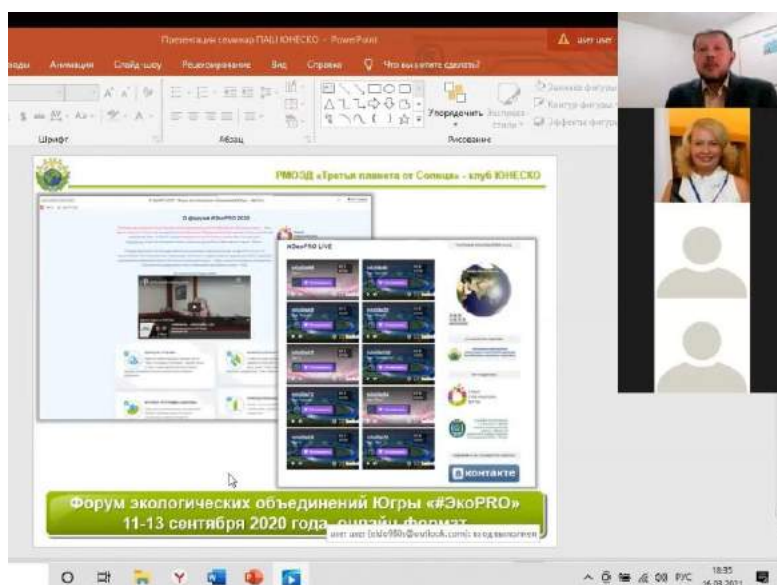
Презентация семинар ПАШ ЮНЕСКО - PowerPoint

user user

оды Анимация Слайд-шоу Рецензирование Вид Справка Что вы хотите сделать?

Шрифт Абзац Рисование

Упорядочить Экспресс-стили

Заливка фигуры Контур фигуры Эффекты фигуры

РМОЭД «Третья планета от Солнца» - клуб ЮНЕСКО

О форуме #ЭкоPRO 2020

#ЭкоPRO LIVE

ВКонтакте

Форум экологических объединений Югры «#ЭкоPRO»
11-13 сентября 2020 года, онлайн формат

user user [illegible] входящий

РУС 18:35